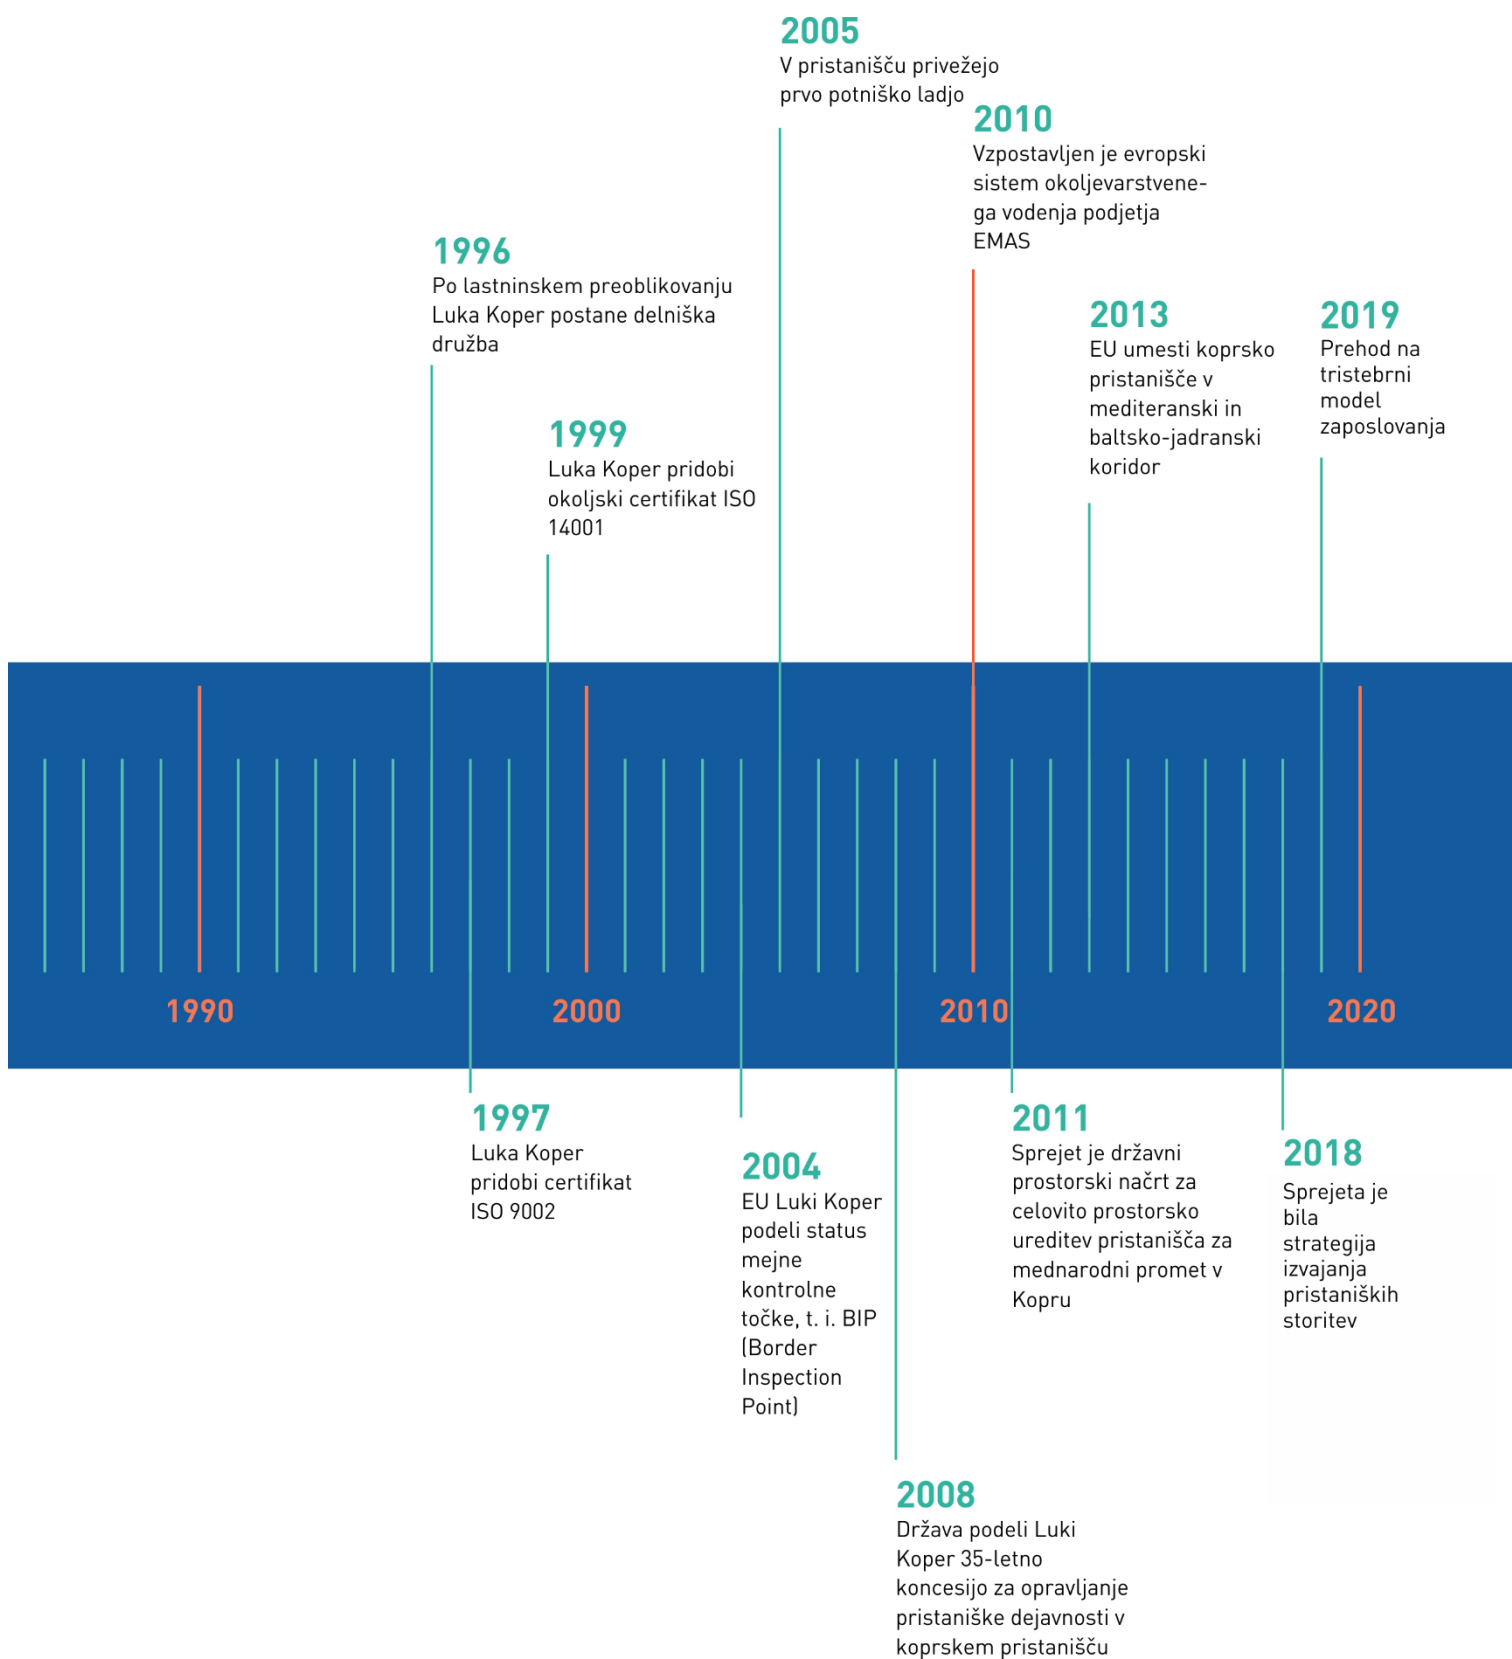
2005
V pristanišču privežejo prvo potniško ladjo

2010
Vzpostavljen je evropski sistem okoljevarstvenega vodenja podjetja EMAS

1996
Po lastninskem preoblikovanju Luka Koper postane delniška družba

2013
EU umesti koprsko pristanišče v mediteranski in baltsko-jadranski koridor

2019
Prehod na tristebrni model zaposlovanja

1999
Luka Koper pridobi okoljski certifikat ISO 14001

1990

2000

2010

2020

1997
Luka Koper pridobi certifikat ISO 9002

2004
EU Luki Koper podeli status mejne kontrolne točke, t. i. BIP (Border Inspection Point)

2011
Sprejet je državni prostorski načrt za celovito prostorsko ureditev pristanišča za mednarodni promet v Kopru

2018
Sprejeta je bila strategija izvajanja pristaniških storitev

2008
Država podeli Luki Koper 35-letno koncesijo za opravljanje pristaniške dejavnosti v koprskem pristanišču